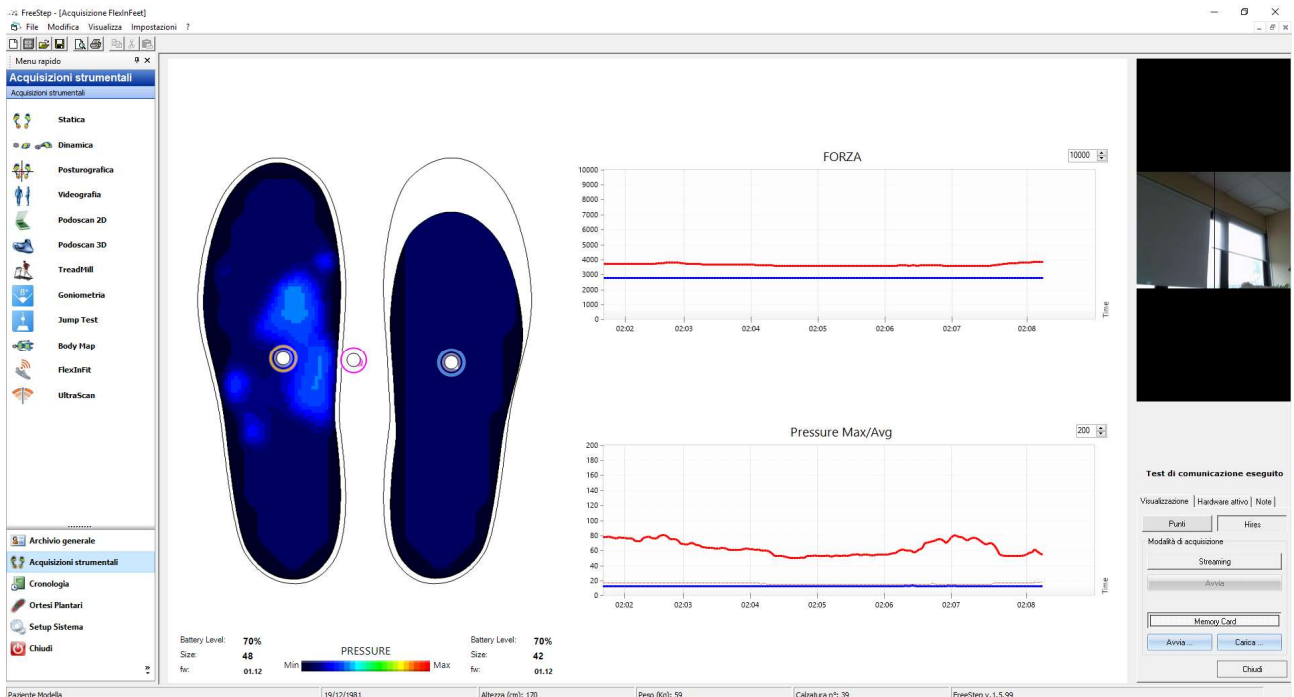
FreeStep - [Acquisizione FlexInFeet]
File Modifica Visualizza Impostazioni ?

Menu rapido
Acquisizioni strumentali
Acquisizioni strumentali
Statica
Dinamica
Posturografica
Videografia
Podoscan 2D
Podoscan 3D
TreadMill
Goniometria
Jump Test
Body Map
FlexInFit
UltraScan

Archivio generale
Acquisizioni strumentali
Cronologia
Ortesi Plantari
Setup Sistema
Chiudi

FORZA
10000
10000
9000
8000
7000
6000
5000
4000
3000
2000
1000
0
02:02 02:03 02:04 02:05 02:06 02:07 02:08
Time

Pressure Max/Avg
200
200
180
160
140
120
100
80
60
40
20
0
02:02 02:03 02:04 02:05 02:06 02:07 02:08
Time

Battery Level: 70%
Size: 48
fw: 01.12

PRESSURE
Min Max

Battery Level: 70%
Size: 42
fw: 01.12

Test di comunicazione eseguito
Visualizzazione | Hardware attivo | Note
Punti Hires
Modalità di acquisizione
Streaming
Avvia
Memory Card
Avvia ... Carica ...
Chiudi

Paziente Modello | 19/12/1981 | Altezza (cm): 170 | Peso (Kg): 59 | Calzatura n°: 39 | FreeStep v. 1.5.99